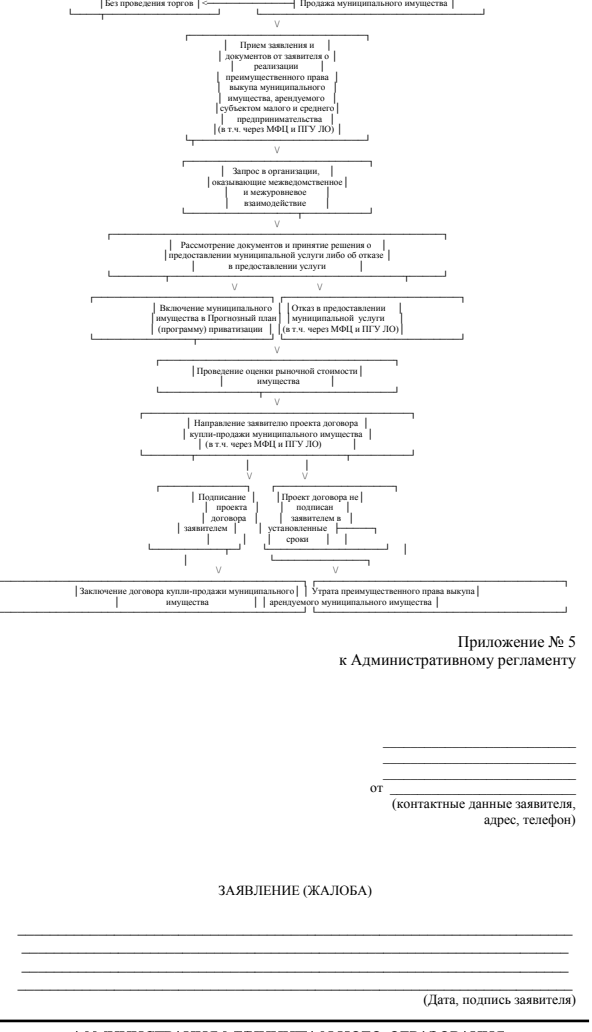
Без проведения торгов

Продажа муниципального имущества

Прием заявления и документов от заявителя о реализации преимущественного права выкупа муниципального имущества, арендуемого субъектом малого и среднего предпринимательства (в т.ч. через МФЦ и ПГУ ЛО)

Запрос в организации, оказывающие межведомственное и межуровневое взаимодействие

Рассмотрение документов и принятие решения о предоставлении муниципальной услуги либо об отказе в предоставлении услуги

Включение муниципального имущества в Прогнозный план (программу) приватизации

Отказ в предоставлении муниципальной услуги (в т.ч. через МФЦ и ПГУ ЛО)

Проведение оценки рыночной стоимости имущества

Направление заявителю проекта договора купли-продажи муниципального имущества (в т.ч. через МФЦ и ПГУ ЛО)

Подписание проекта договора заявителем

Проект договора не подписан заявителем в установленные сроки

Заключение договора купли-продажи муниципального имущества

Утрата преимущественного права выкупа арендуемого муниципального имущества

Приложение № 5
к Административному регламенту

от
(контактные данные заявителя, адрес, телефон)

ЗАЯВЛЕНИЕ (ЖАЛОБА)

(Дата, подпись заявителя)